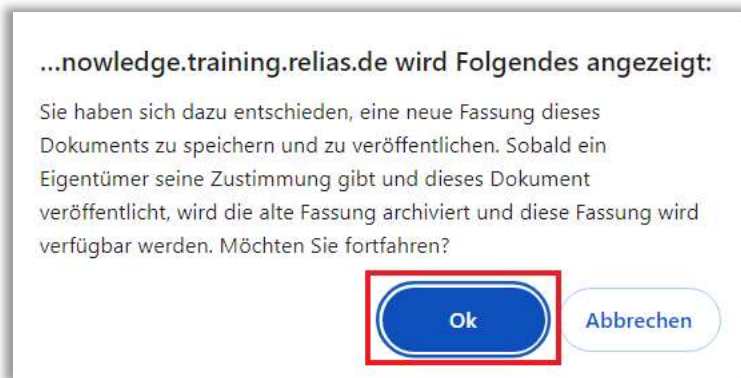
...nowledge.training.relias.de wird Folgendes angezeigt:

Sie haben sich dazu entschieden, eine neue Fassung dieses Dokuments zu speichern und zu veröffentlichen. Sobald ein Eigentümer seine Zustimmung gibt und dieses Dokument veröffentlicht, wird die alte Fassung archiviert und diese Fassung wird verfügbar werden. Möchten Sie fortfahren?

Ok

Abbrechen